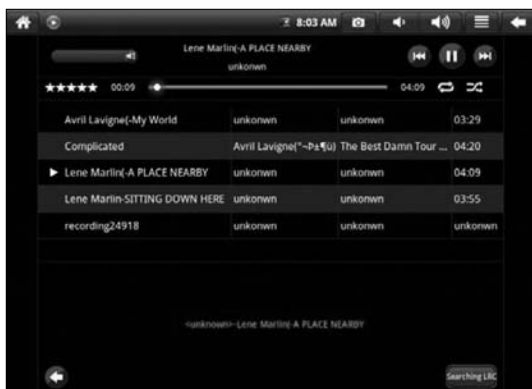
8:03 AM

Lene Marlin(-A PLACE NEARBY
unkonwn

★★★★★ 00:09 04:09

| | | | |
|---|---|---|---|
| Avril Lavigne(-My World | unkonwn | unkonwn | 03:29 |
| Complicated | Avril Lavigne("~Þ±¶ü) | The Best Damn Tour ... | 04:20 |
| ▶ Lene Marlin(-A PLACE NEARBY | unkonwn | unkonwn | 04:09 |
| Lene Marlin-SITTING DOWN HERE | unkonwn | unkonwn | 03:55 |
| recording24918 | unkonwn | unkonwn | unkonwn |

<unknown>-Lene Marlin(-A PLACE NEARBY

Searching LRC